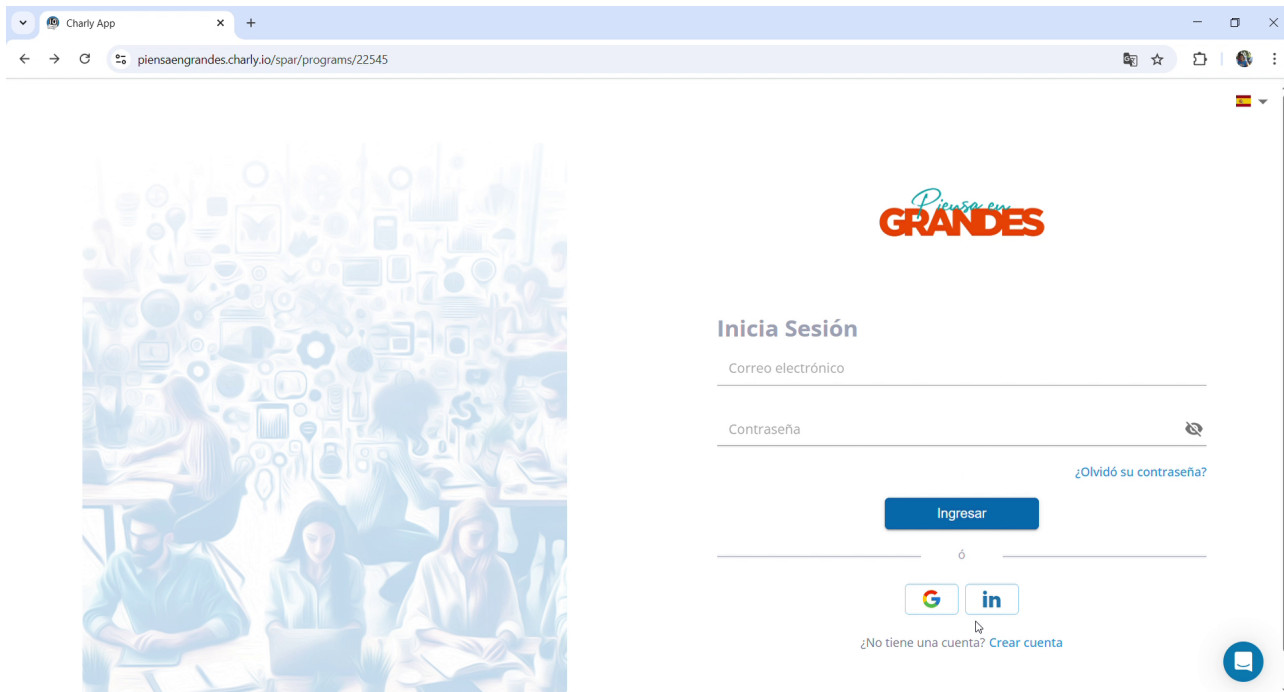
Charly App

piensaengrandes.charly.io/spar/programs/22545

Piensa en GRANDES

Inicia Sesión

Correo electrónico

Contraseña

¿Olvidó su contraseña?

Ingresar

ó

G in

¿No tiene una cuenta? Crear cuenta